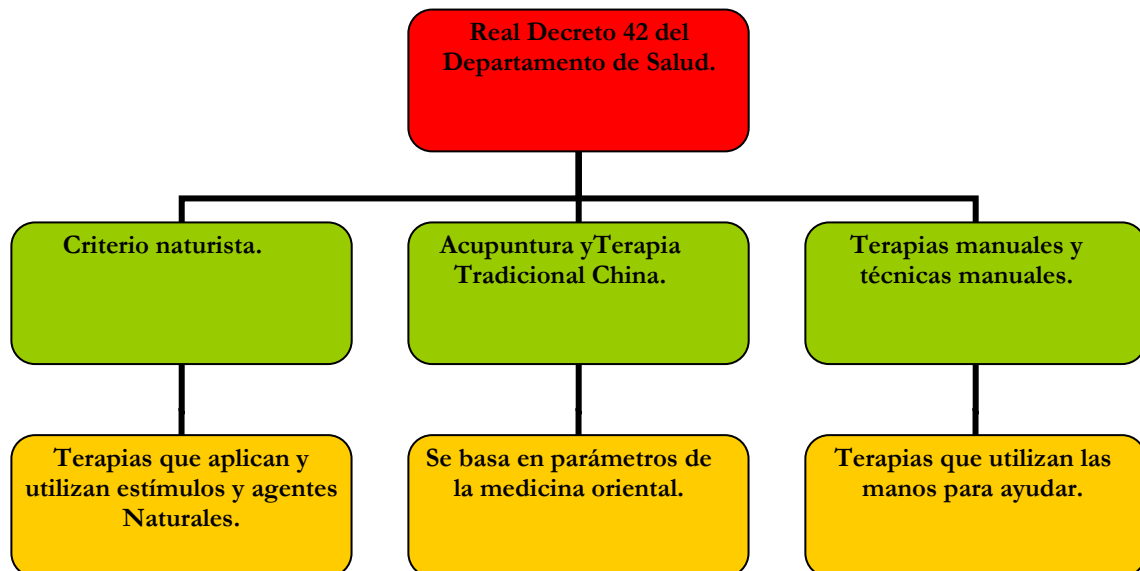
Real Decreto 42 del Departamento de Salud.

Criterio naturista.

Acupuntura yTerapia Tradicional China.

Terapias manuales y técnicas manuales.

Terapias que aplican y utilizan estímulos y agentes Naturales.

Se basa en parámetros de la medicina oriental.

Terapias que utilizan las manos para ayudar.